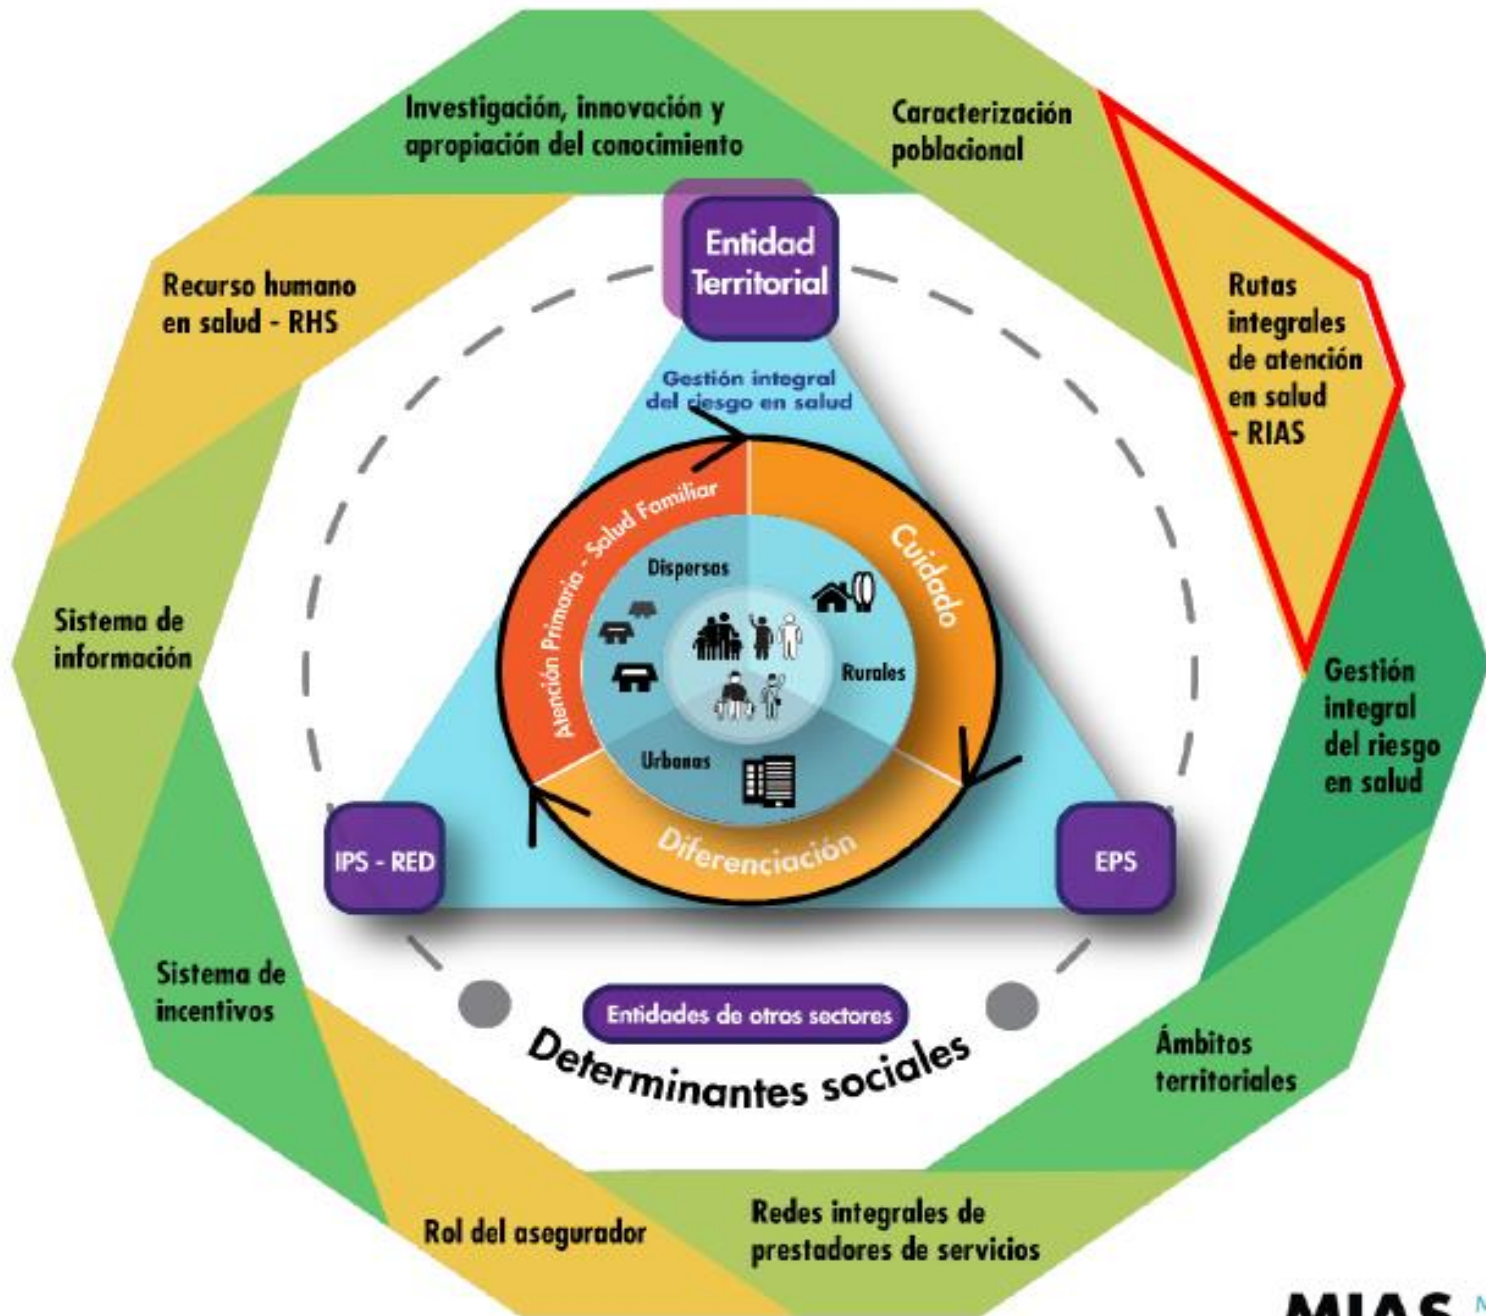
Investigación, innovación y apropiación del conocimiento

Caracterización poblacional

Rutas integrales de atención en salud - RIAS

Gestión integral del riesgo en salud

Ámbitos territoriales

Redes integrales de prestadores de servicios

Rol del asegurador

Sistema de incentivos

Sistema de información

Recurso humano en salud - RHS

Entidad Territorial

Gestión integral del riesgo en salud

Atención Primaria - Salud Familiar

Cuidado

Diferenciación

Dispersas

Rurales

Urbanas

IPS - RED

EPS

Entidades de otros sectores

Determinantes sociales

MIAS